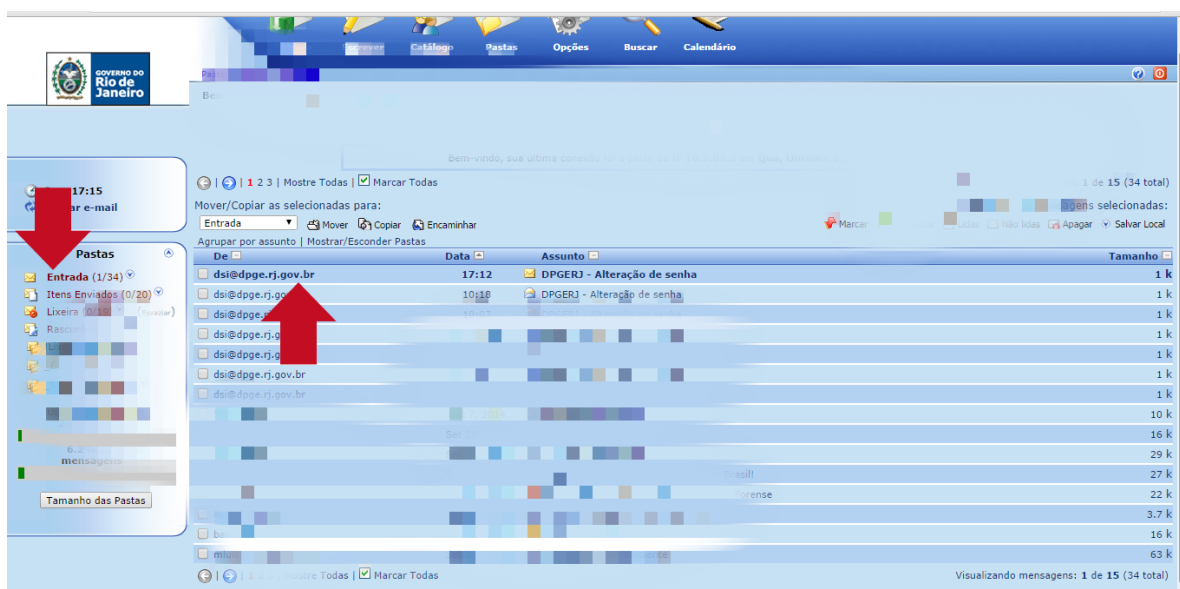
Escrever Catálogo Pastas Opções Buscar Calendário

GOVERNO DO Rio de Janeiro

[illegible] 17:15
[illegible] e-mail

Pastas
Entrada (1/34)
Itens Enviados (0/20)
Lixeira (0/18) (Esvaziar)
Rascunhos
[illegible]
mensagens
Tamanho das Pastas

| 1 2 3 | Mostre Todas | Marcar Todas
1 de 15 (34 total)
Mover/Copiar as selecionadas para:
Entrada Mover Copiar Encaminhar
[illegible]agens selecionadas:
Marcar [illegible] Não lidas Apagar Salvar Local
Agrupar por assunto | Mostrar/Esconder Pastas

| De | Data | Assunto | Tamanho |
|---|---|---|---|
| dsi@dpge.rj.gov.br | 17:12 | DPGERJ - Alteração de senha | 1 k |
| dsi@dpge.rj.go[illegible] | 10:18 | DPGERJ - Alteração de senha | 1 k |
| dsi@dpge.r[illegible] | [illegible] | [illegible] | 1 k |
| dsi@dpge.rj.g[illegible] | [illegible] | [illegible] | 1 k |
| dsi@dpge.rj.g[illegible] | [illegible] | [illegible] | 1 k |
| dsi@dpge.rj.gov.br | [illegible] | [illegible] | 1 k |
| dsi@dpge.rj.gov.br | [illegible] | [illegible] | 1 k |
| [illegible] | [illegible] | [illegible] | 10 k |
| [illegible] | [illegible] | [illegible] | 16 k |
| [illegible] | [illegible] | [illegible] | 29 k |
| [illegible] | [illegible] | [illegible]rasil | 27 k |
| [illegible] | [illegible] | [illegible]orense | 22 k |
| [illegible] | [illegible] | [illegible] | 3.7 k |
| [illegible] | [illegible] | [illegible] | 16 k |
| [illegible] | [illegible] | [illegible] | 63 k |

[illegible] Mostre Todas | Marcar Todas
Visualizando mensagens: 1 de 15 (34 total)